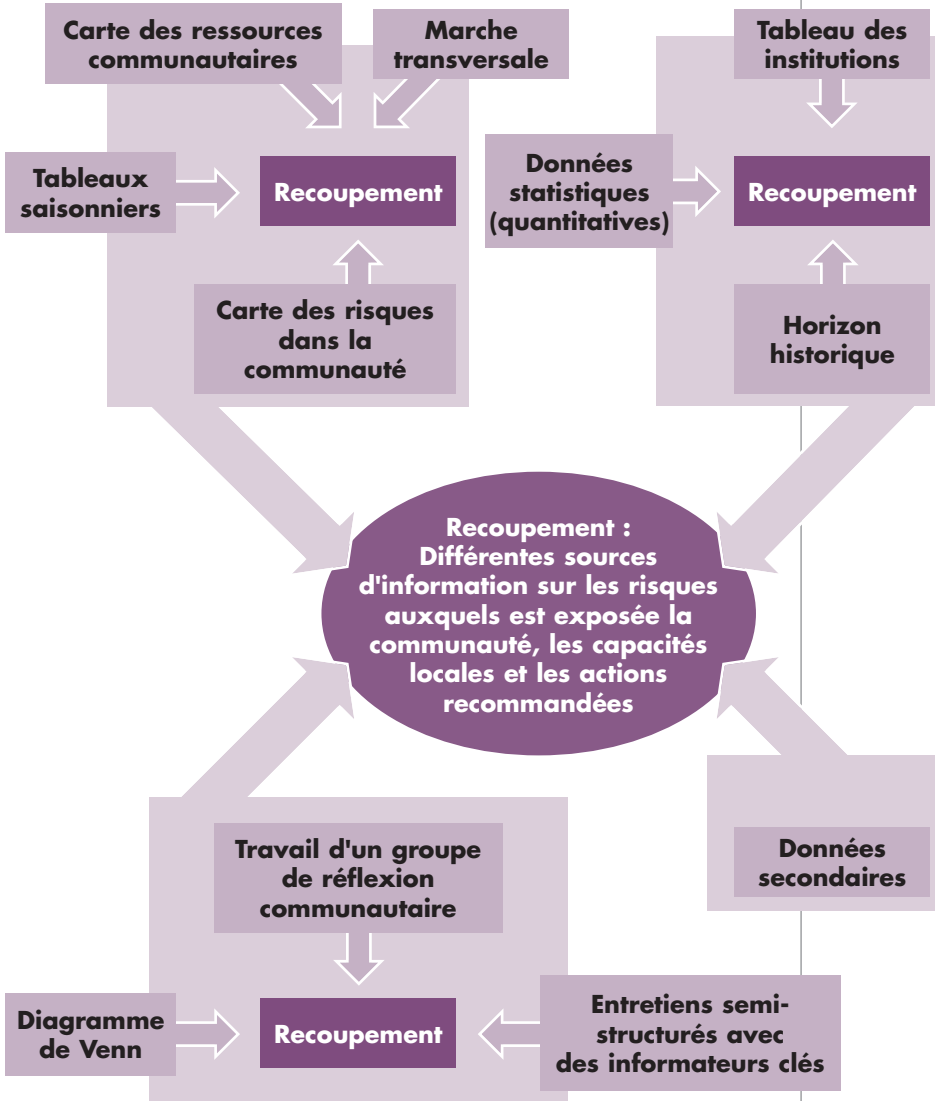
Carte des ressources communautaires

Marche transversale

Tableaux saisonniers

Recoupement

Carte des risques dans la communauté

Tableau des institutions

Données statistiques (quantitatives)

Recoupement

Horizon historique

Recoupement : Différentes sources d'information sur les risques auxquels est exposée la communauté, les capacités locales et les actions recommandées

Travail d'un groupe de réflexion communautaire

Diagramme de Venn

Recoupement

Entretiens semi-structurés avec des informateurs clés

Données secondaires